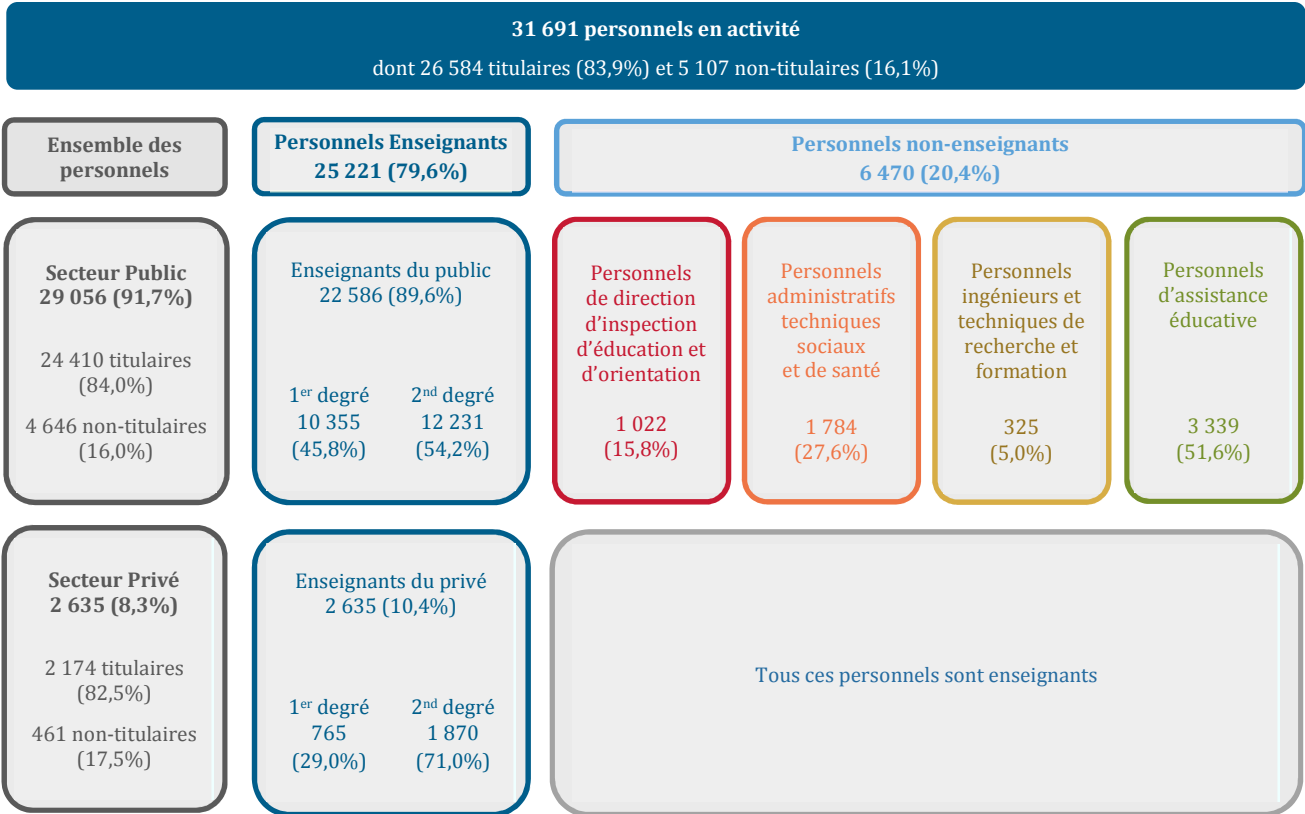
**31 691 personnels en activité**
dont 26 584 titulaires (83,9%) et 5 107 non-titulaires (16,1%)

**Ensemble des personnels**

**Personnels Enseignants**
**25 221 (79,6%)**

**Personnels non-enseignants**
**6 470 (20,4%)**

**Secteur Public**
**29 056 (91,7%)**

24 410 titulaires (84,0%)

4 646 non-titulaires (16,0%)

Enseignants du public
22 586 (89,6%)

1$^{er}$ degré
10 355
(45,8%)

2$^{nd}$ degré
12 231
(54,2%)

Personnels de direction d'inspection d'éducation et d'orientation

1 022
(15,8%)

Personnels administratifs techniques sociaux et de santé

1 784
(27,6%)

Personnels ingénieurs et techniques de recherche et formation

325
(5,0%)

Personnels d'assistance éducative

3 339
(51,6%)

**Secteur Privé**
**2 635 (8,3%)**

2 174 titulaires (82,5%)

461 non-titulaires (17,5%)

Enseignants du privé
2 635 (10,4%)

1$^{er}$ degré
765
(29,0%)

2$^{nd}$ degré
1 870
(71,0%)

Tous ces personnels sont enseignants